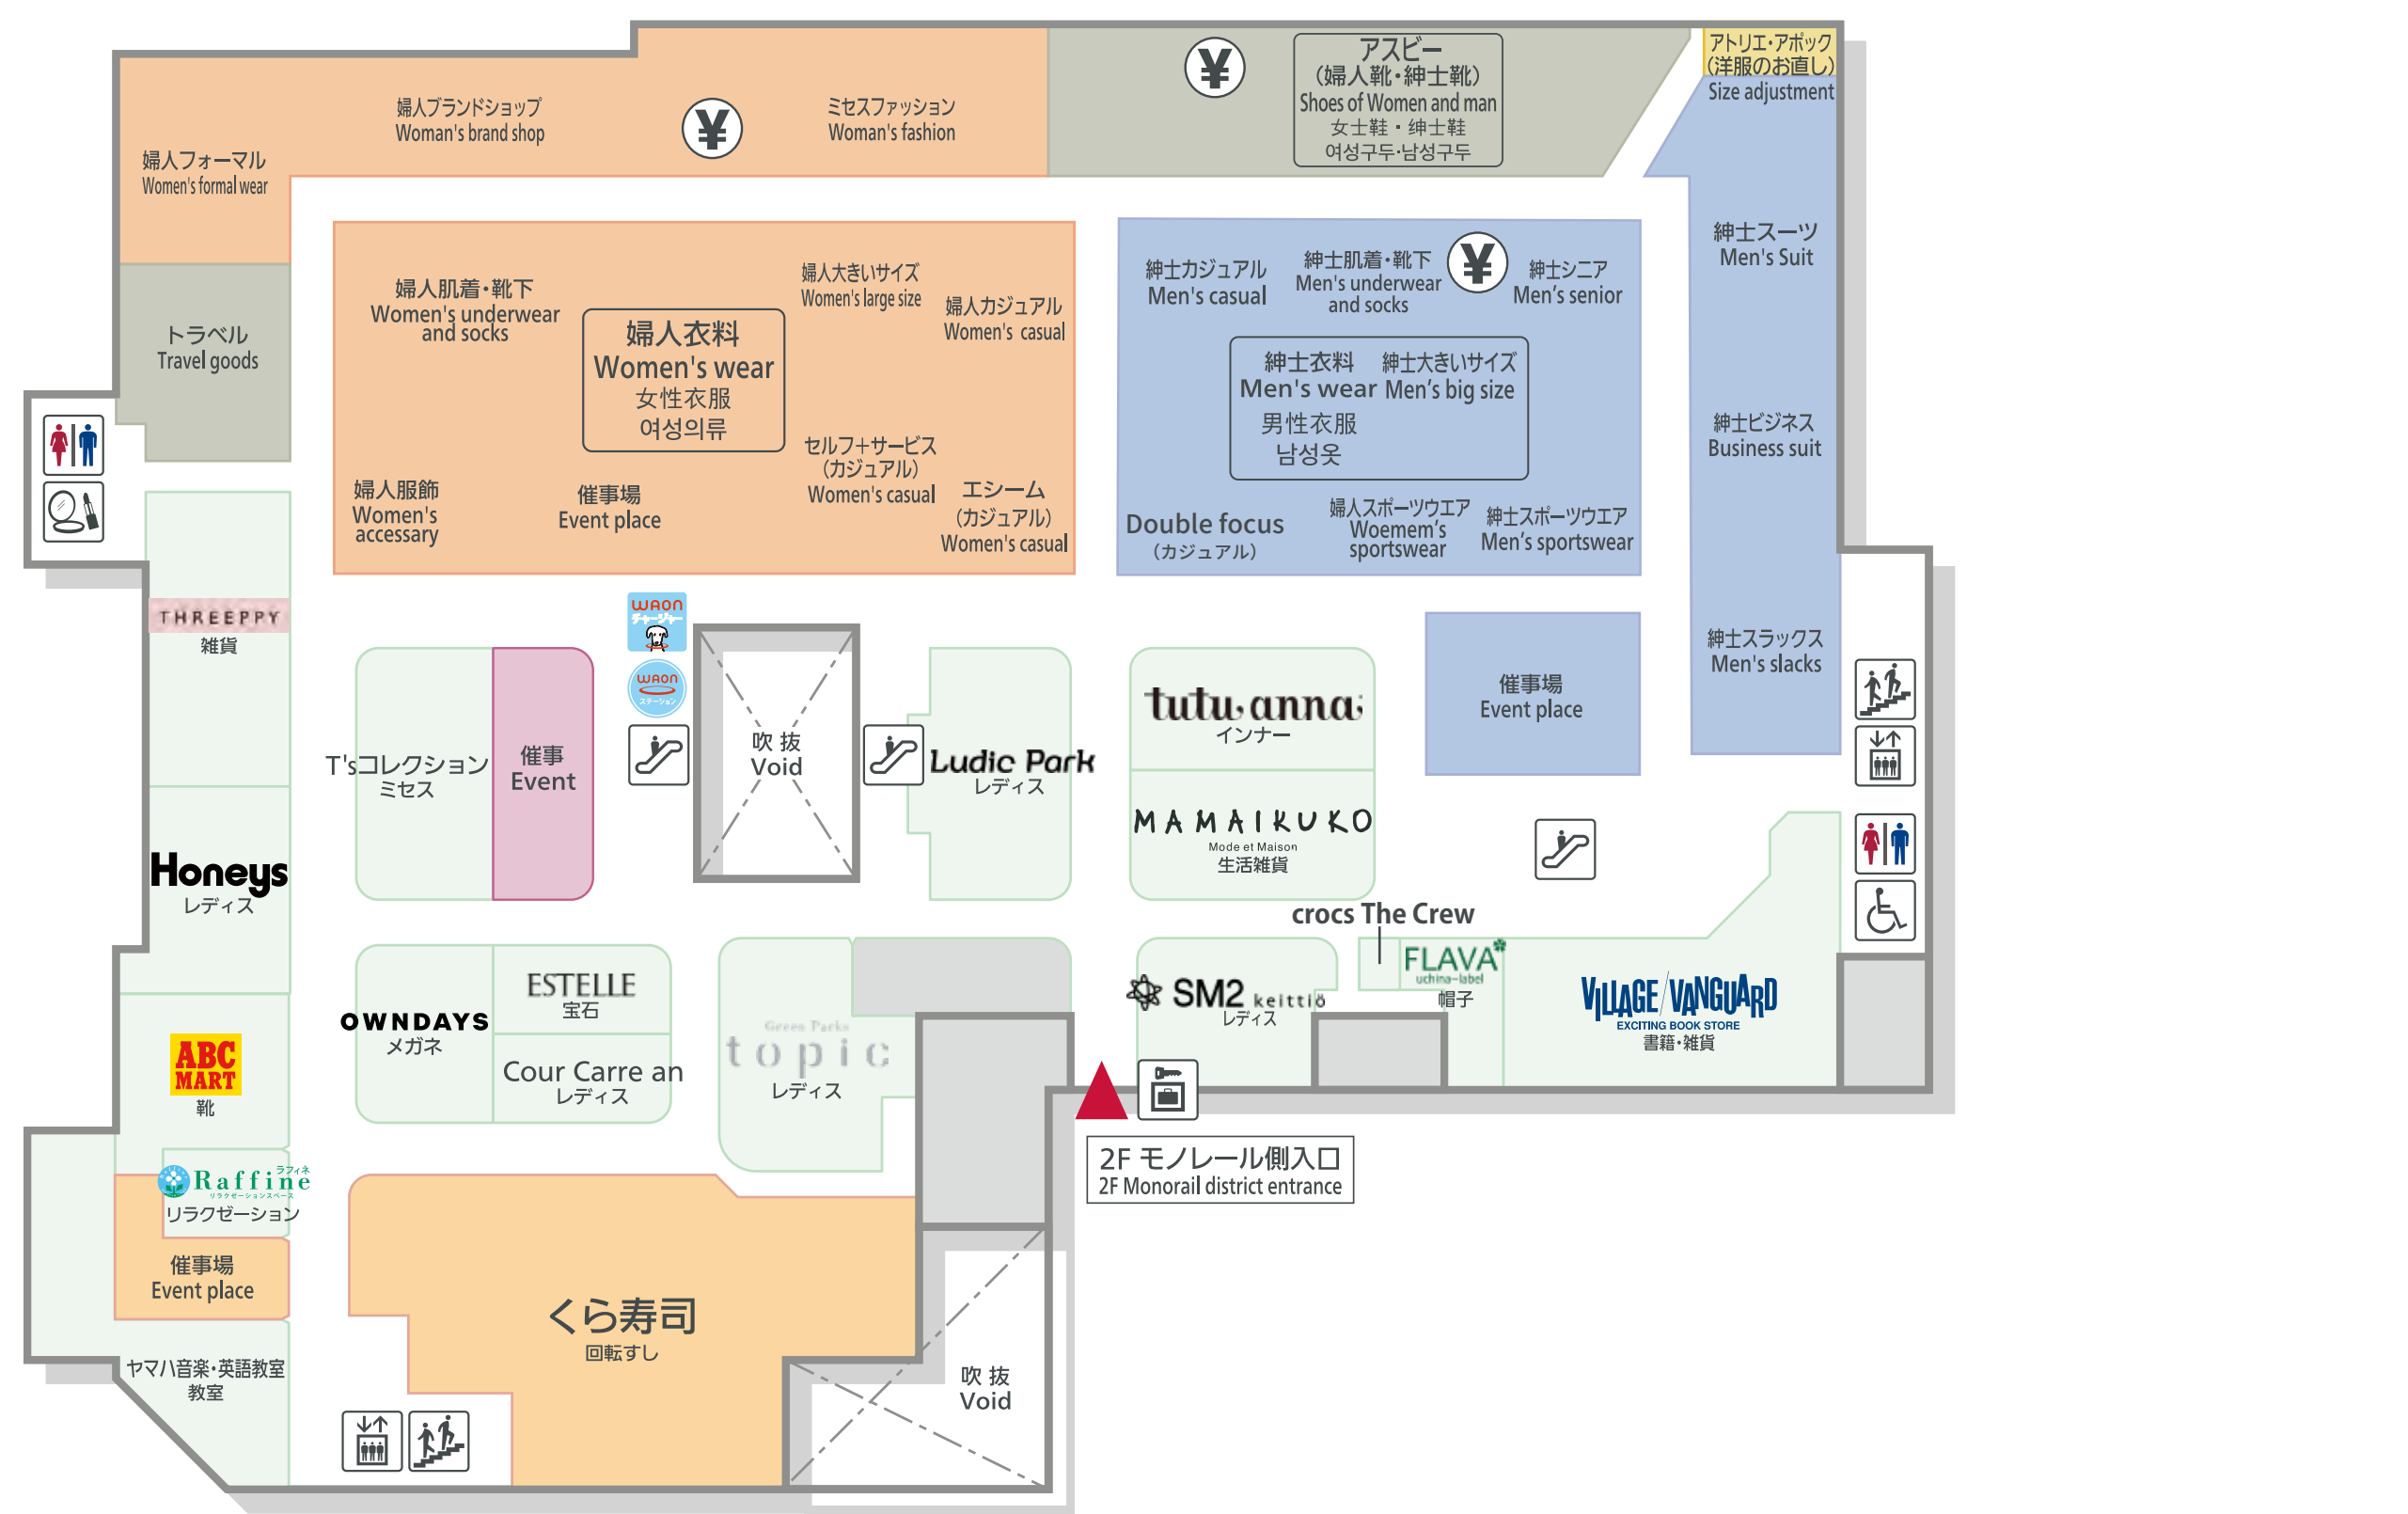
婦人フォーマル
Women's formal wear

婦人ブランドショップ
Woman's brand shop

¥

ミセスファッション
Woman's fashion

¥

アスビー
(婦人靴・紳士靴)
Shoes of Women and man
女士鞋・绅士鞋
여성구두·남성구두

アトリエ・アポック
(洋服のお直し)
Size adjustment

トラベル
Travel goods

婦人肌着・靴下
Women's underwear and socks

婦人衣料
Women's wear
女性衣服
여성의류

婦人大きいサイズ
Women's large size

婦人カジュアル
Women's casual

セルフ+サービス
(カジュアル)
Women's casual

婦人服飾
Women's accessary

催事場
Event place

エシーム
(カジュアル)
Women's casual

紳士カジュアル
Men's casual

紳士肌着・靴下
Men's underwear and socks

¥

紳士シニア
Men's senior

紳士衣料
Men's wear
男性衣服
남성옷

紳士大きいサイズ
Men's big size

Double focus
(カジュアル)

婦人スポーツウエア
Woemem's sportswear

紳士スポーツウエア
Men's sportswear

紳士スーツ
Men's Suit

紳士ビジネス
Business suit

紳士スラックス
Men's slacks

THREEPPY
雑貨

WAON チャージャー

WAON ステーション

T'sコレクション
ミセス

催事
Event

吹 抜
Void

Ludic Park
レディス

tutu anna
インナー

MAMAIKUKO
Mode et Maison
生活雑貨

催事場
Event place

Honeys
レディス

crocs The Crew

FLAVA
uchina-label
帽子

SM2 keittio
レディス

VILLAGE VANGUARD
EXCITING BOOK STORE
書籍・雑貨

OWNDAYS
メガネ

ESTELLE
宝石

Cour Carre an
レディス

Green Parks
topic
レディス

ABC MART
靴

Raffine
ラフィネ
リラクゼーションスペース
リラクゼーション

2F モノレール側入口
2F Monorail district entrance

催事場
Event place

くら寿司
回転すし

吹 抜
Void

ヤマハ音楽・英語教室
教室